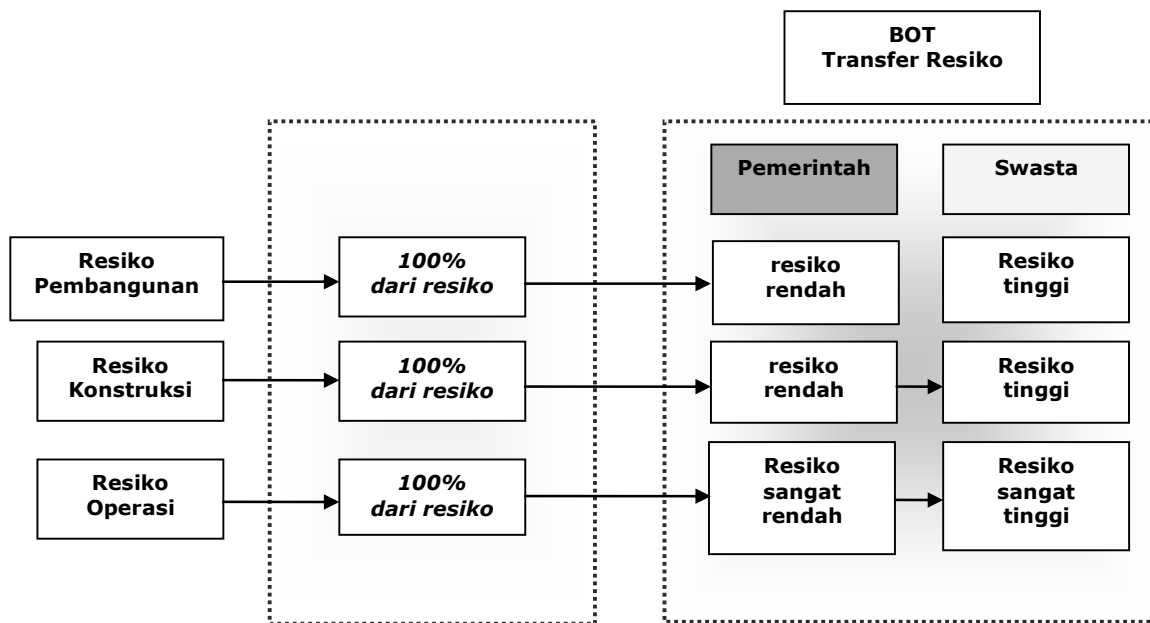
BOT
Transfer Resiko

Pemerintah

Swasta

Resiko Pembangunan

100% dari resiko

resiko rendah

Resiko tinggi

Resiko Konstruksi

100% dari resiko

resiko rendah

Resiko tinggi

Resiko Operasi

100% dari resiko

Resiko sangat rendah

Resiko sangat tinggi